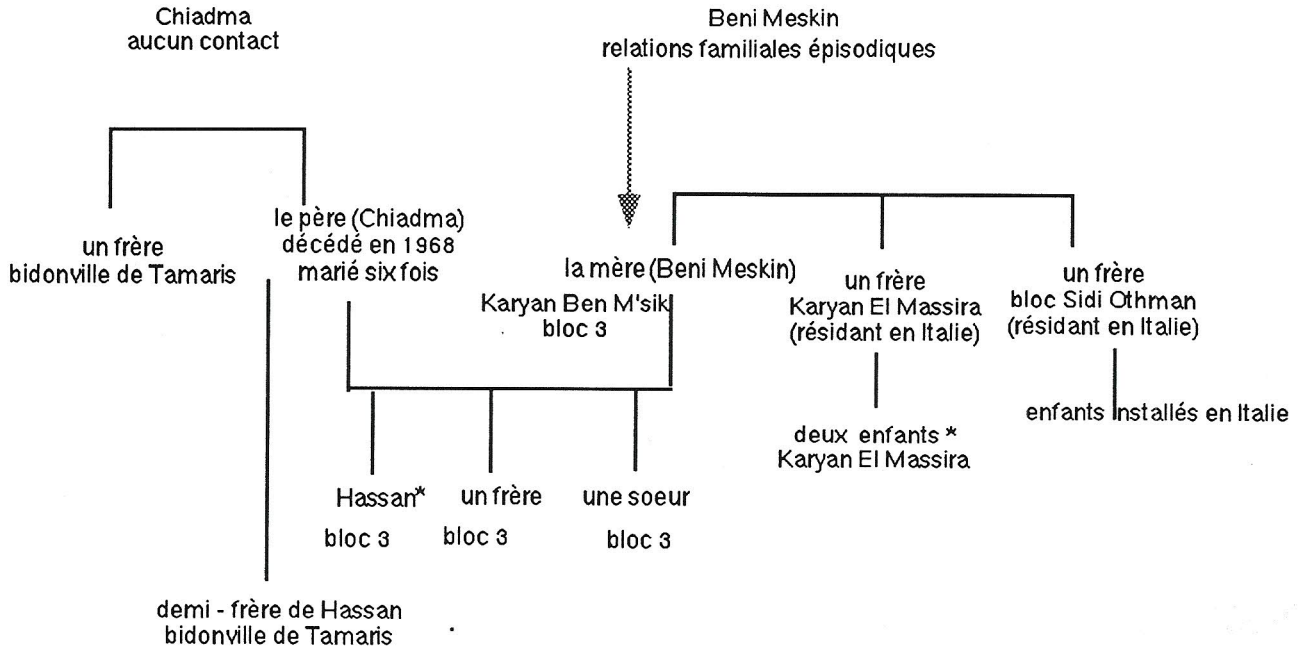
Chiadma
aucun contact

Beni Meskin
relations familiales épisodiques

un frère
bidonville de Tamaris

le père (Chiadma)
décédé en 1968
marié six fois

la mère (Beni Meskin)
Karyan Ben M'sik
bloc 3

un frère
Karyan El Massira
(résidant en Italie)

un frère
bloc Sidi Othman
(résidant en Italie)

enfants installés en Italie

deux enfants *
Karyan El Massira

Hassan*
bloc 3

un frère
bloc 3

une soeur
bloc 3

demi - frère de Hassan
bidonville de Tamaris